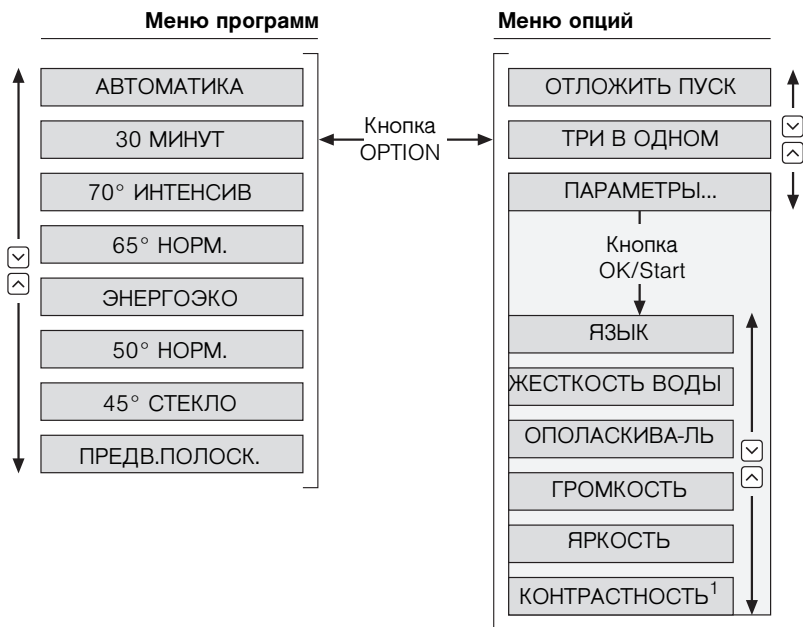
Меню программ

АВТОМАТИКА

30 МИНУТ

70° ИНТЕНСИВ

65° НОРМ.

ЭНЕРГОЭКО

50° НОРМ.

45° СТЕКЛО

ПРЕДВ.ПОЛОСК.

Кнопка OPTION

Меню опций

ОТЛОЖИТЬ ПУСК

ТРИ В ОДНОМ

ПАРАМЕТРЫ...

Кнопка OK/Start

ЯЗЫК

ЖЕСТКОСТЬ ВОДЫ

ОПОЛАСКИВА-ЛЬ

ГРОМКОСТЬ

ЯРКОСТЬ

КОНТРАСТНОСТЬ$^1$